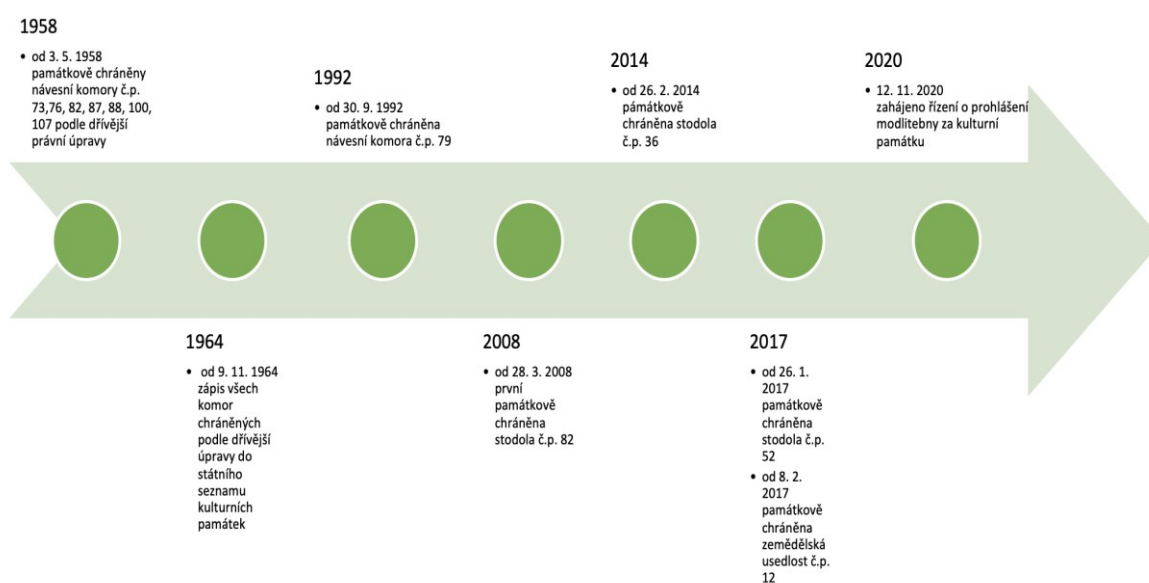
1958

• od 3. 5. 1958 památkově chráněny návesní komory č.p. 73,76, 82, 87, 88, 100, 107 podle dřívější právní úpravy

1992

• od 30. 9. 1992 památkově chráněna návesní komora č.p. 79

2014

• od 26. 2. 2014 památkově chráněna stodola č.p. 36

2020

• 12. 11. 2020 zahájeno řízení o prohlášení modlitebny za kulturní památku

1964

• od 9. 11. 1964 zápis všech komor chráněných podle dřívější úpravy do státního seznamu kulturních památek

2008

• od 28. 3. 2008 první památkově chráněna stodola č.p. 82

2017

• od 26. 1. 2017 památkově chráněna stodola č.p. 52
• od 8. 2. 2017 památkově chráněna zemědělská usedlost č.p. 12